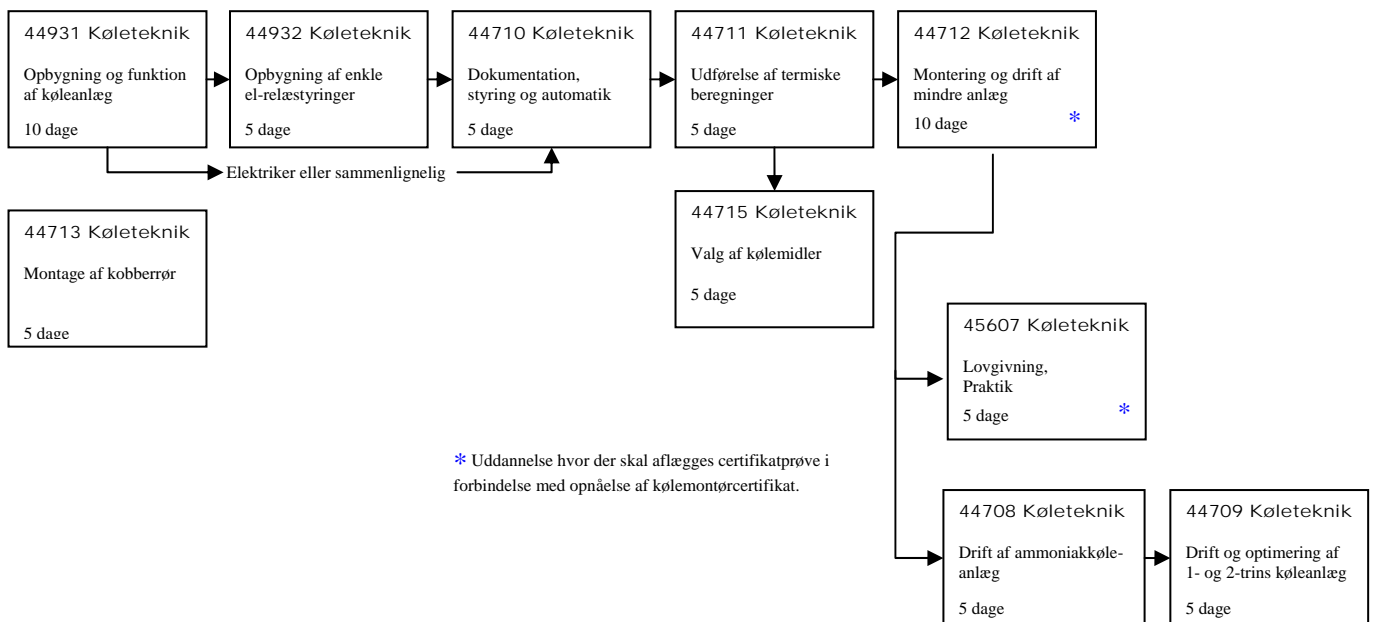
44931 Køleteknik

Opbygning og funktion af køleanlæg

10 dage

44932 Køleteknik

Opbygning af enkle el-relæstyringer

5 dage

44710 Køleteknik

Dokumentation, styring og automatik

5 dage

44711 Køleteknik

Udførelse af termiske beregninger

5 dage

44712 Køleteknik

Montering og drift af mindre anlæg

10 dage *

Elektriker eller sammenlignelig

44715 Køleteknik

Valg af kølemidler

5 dage

44713 Køleteknik

Montage af kobberrør

5 dage

45607 Køleteknik

Lovgivning, Praktik

5 dage *

* Uddannelse hvor der skal aflægges certifikatprøve i forbindelse med opnåelse af kølemontørcertifikat.

44708 Køleteknik

Drift af ammoniakkøleanlæg

5 dage

44709 Køleteknik

Drift og optimering af 1- og 2-trins køleanlæg

5 dage